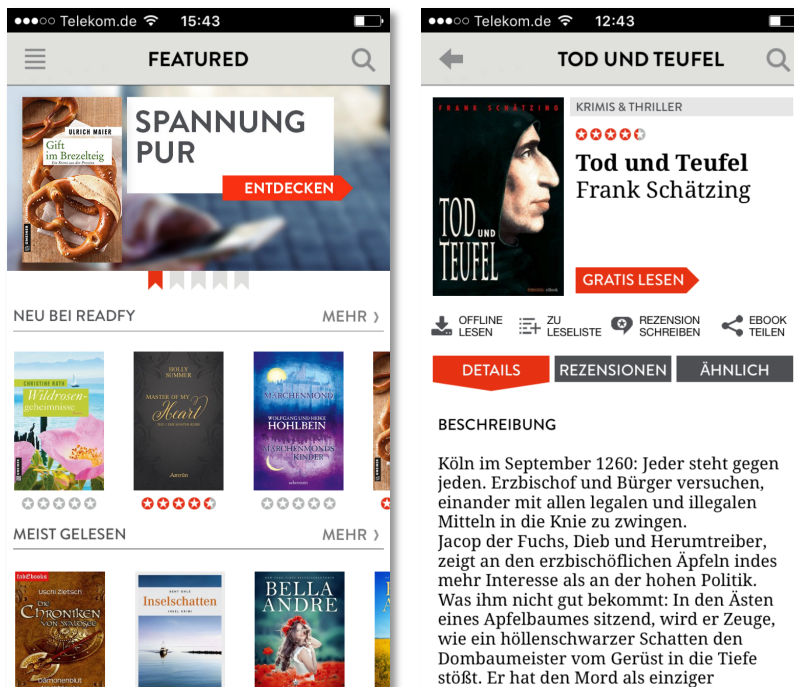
●●●○○ Telekom.de 15:43

FEATURED

ULRICH MAIER

Gift im Brezelteig

Ein Krimi aus der Provinz

SPANNUNG PUR

ENTDECKEN

NEU BEI READFY

MEHR ›

CHRISTINE RATH

Wildrosengeheimnisse

HOLLY SUMMER

MASTER OF MY Heart

Aavelin

MÄRCHENMOND

WOLFGANG UND HEIKE HOHLBEIN

MÄRCHENMONDS KINDER

MEIST GELESEN

MEHR ›

Uschi Zietsch

DIE CHRONIKEN VON WELTENSEE

Dämonenblut

Inselschatten

BELLA ANDRE

●●●○○ Telekom.de 12:43

TOD UND TEUFEL

FRANK SCHÄTZING

TOD UND TEUFEL

KRIMIS & THRILLER

Tod und Teufel

Frank Schätzing

GRATIS LESEN

OFFLINE LESEN

ZU LESELISTE

REZENSION SCHREIBEN

EBOOK TEILEN

DETAILS

REZENSIONEN

ÄHNLICH

BESCHREIBUNG

Köln im September 1260: Jeder steht gegen jeden. Erzbischof und Bürger versuchen, einander mit allen legalen und illegalen Mitteln in die Knie zu zwingen.
Jacop der Fuchs, Dieb und Herumtreiber, zeigt an den erzbischöflichen Äpfeln indes mehr Interesse als an der hohen Politik. Was ihm nicht gut bekommt: In den Ästen eines Apfelbaumes sitzend, wird er Zeuge, wie ein höllenschwarzer Schatten den Dombaumeister vom Gerüst in die Tiefe stößt. Er hat den Mord als einziger